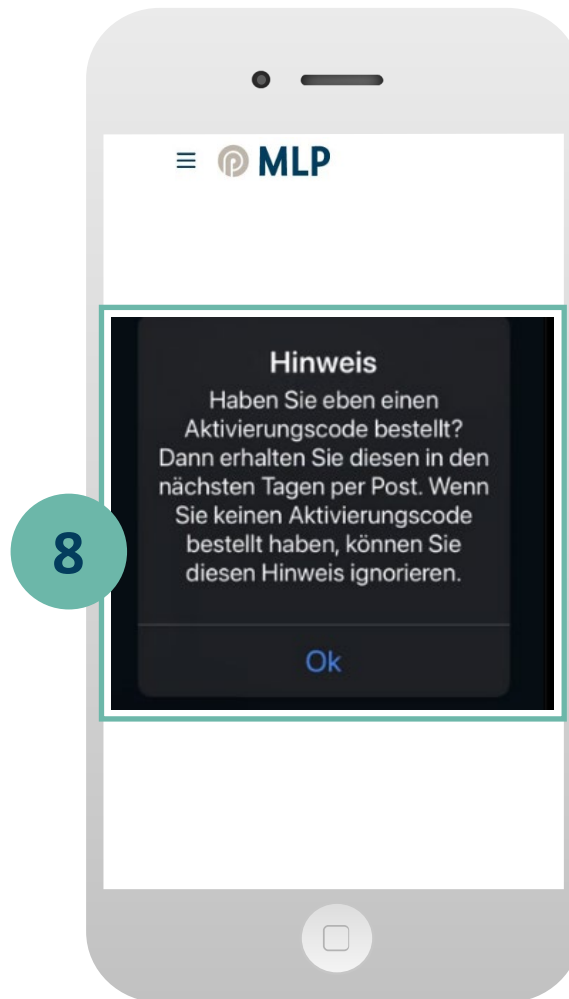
≡ MLP

8

Hinweis

Haben Sie eben einen Aktivierungscode bestellt? Dann erhalten Sie diesen in den nächsten Tagen per Post. Wenn Sie keinen Aktivierungscode bestellt haben, können Sie diesen Hinweis ignorieren.

Ok